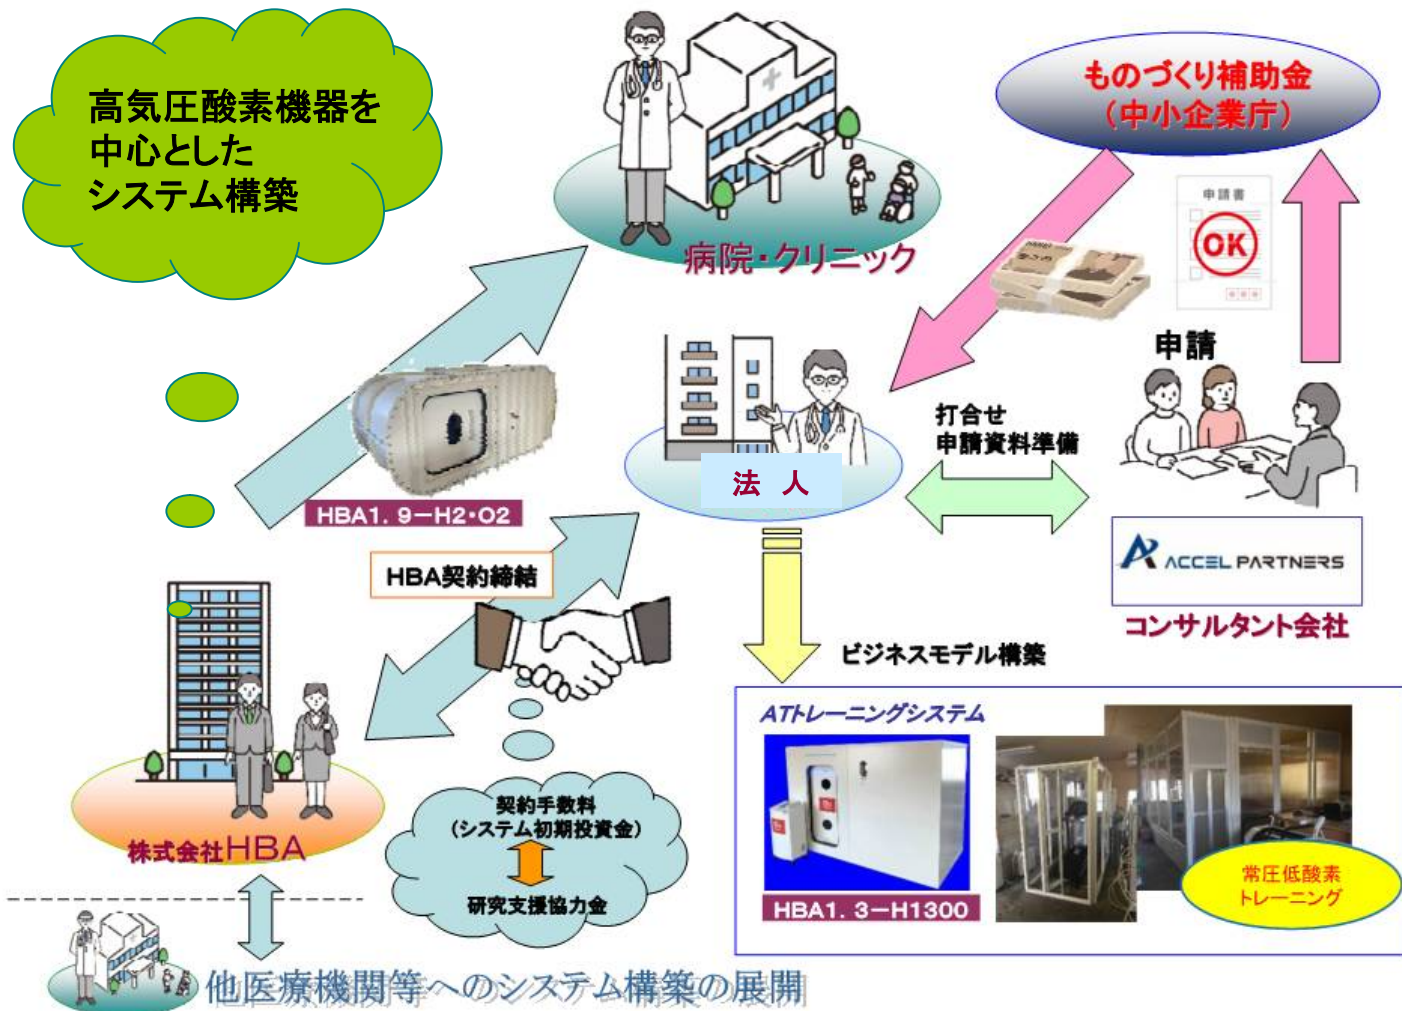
高気圧酸素機器を
中心とした
システム構築

病院・クリニック

ものづくり補助金
（中小企業庁）

申請書
OK

申請

法　人

打合せ
申請資料準備

ACCEL PARTNERS
コンサルタント会社

HBA1. 9ー H2・O2

HBA契約締結

ビジネスモデル構築

ATトレーニングシステム

HBA1. 3ー H1300

常圧低酸素
トレーニング

株式会社HBA

契約手数料
（システム初期投資金）
研究支援協力金

他医療機関等へのシステム構築の展開